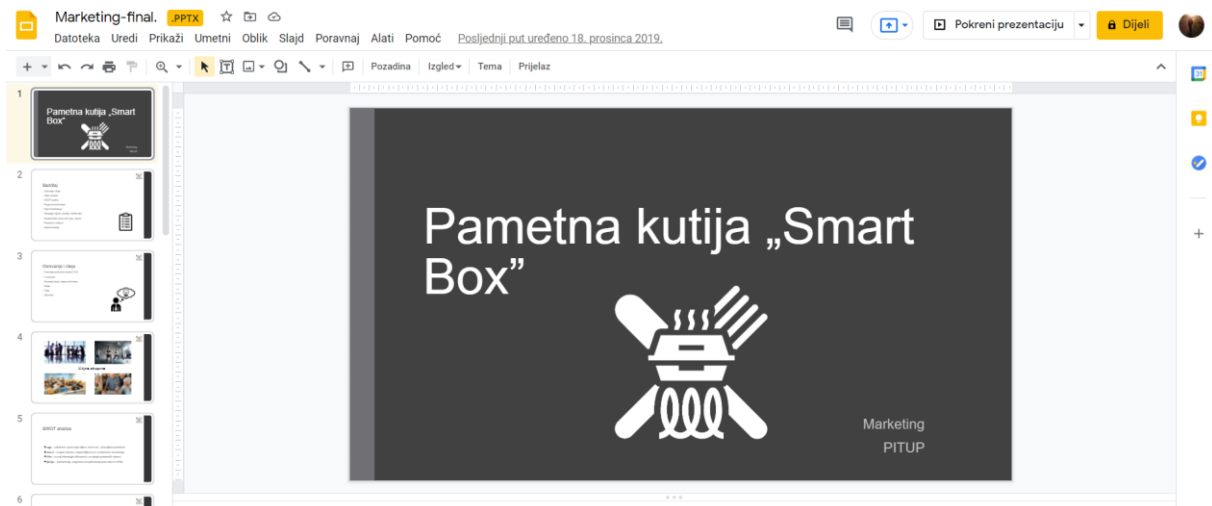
Marketing-final. .PPTX

Datoteka Uredi Prikaži Umetni Oblik Slajd Poravnaj Alati Pomoć Posljednji put uređeno 18. prosinca 2019.

Pokreni prezentaciju

Dijeli

Pozadina Izgled Tema Prijelaz

1

Pametna kutija „Smart Box”

2

3

4

5

6

Pametna kutija „Smart Box”

Marketing

PITUP